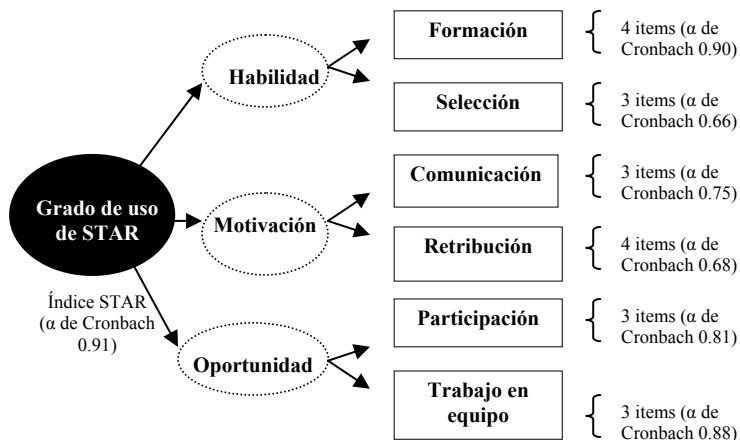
Grado de uso de STAR

Índice STAR (α de Cronbach 0.91)

Habilidad

Motivación

Oportunidad

Formación

4 items (α de Cronbach 0.90)

Selección

3 items (α de Cronbach 0.66)

Comunicación

3 items (α de Cronbach 0.75)

Retribución

4 items (α de Cronbach 0.68)

Participación

3 items (α de Cronbach 0.81)

Trabajo en equipo

3 items (α de Cronbach 0.88)